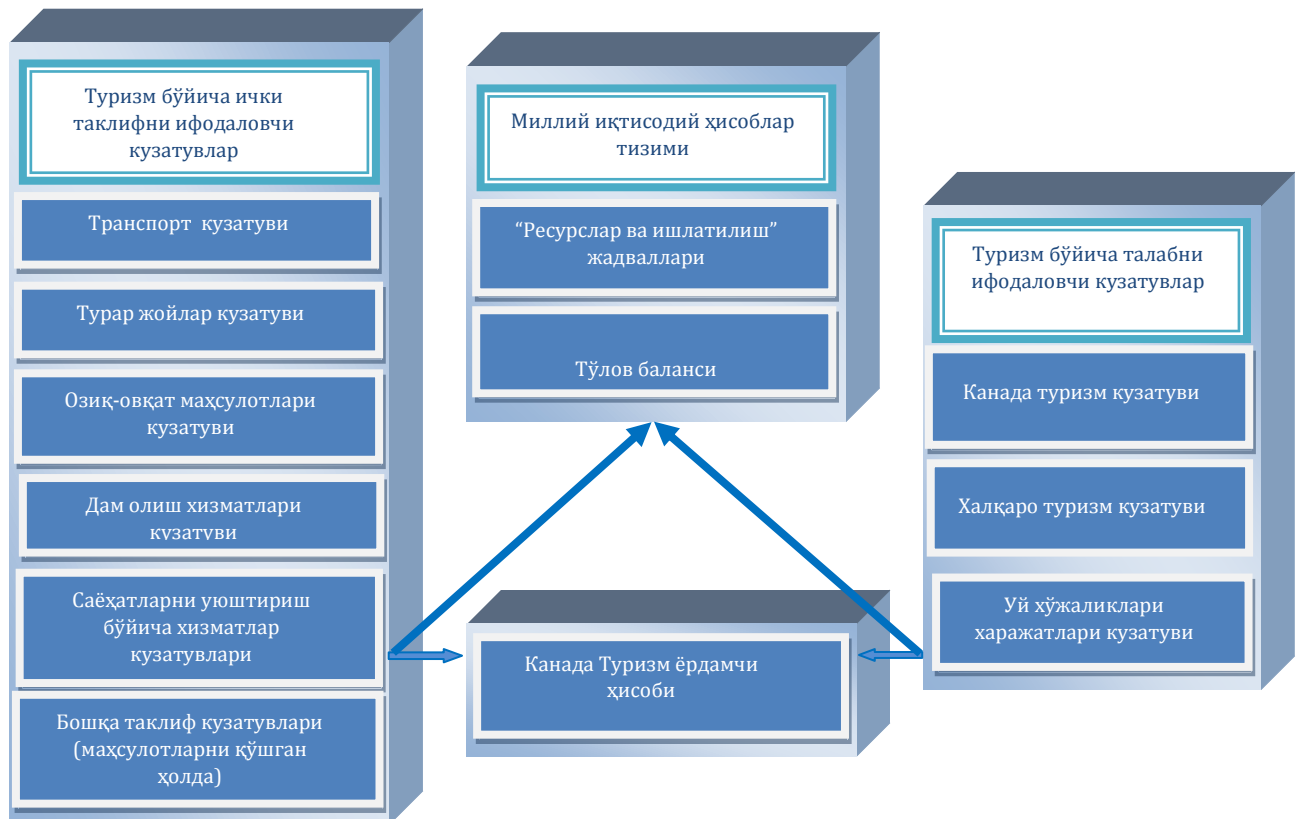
Туризм бўйича ички таклифни ифодаловчи кузатувлар

Транспорт кузатуви

Турар жойлар кузатуви

Озиқ-овқат маҳсулотлари кузатуви

Дам олиш хизматлари кузатуви

Саёҳатларни уюштириш бўйича хизматлар кузатувлари

Бошқа таклиф кузатувлари (маҳсулотларни қўшган ҳолда)

Миллий иқтисодий ҳисоблар тизими

“Ресурслар ва ишлатилиш” жадваллари

Тўлов баланси

Канада Туризм ёрдамчи ҳисоби

Туризм бўйича талабни ифодаловчи кузатувлар

Канада туризм кузатуви

Халқаро туризм кузатуви

Уй хўжаликлари харажатлари кузатуви